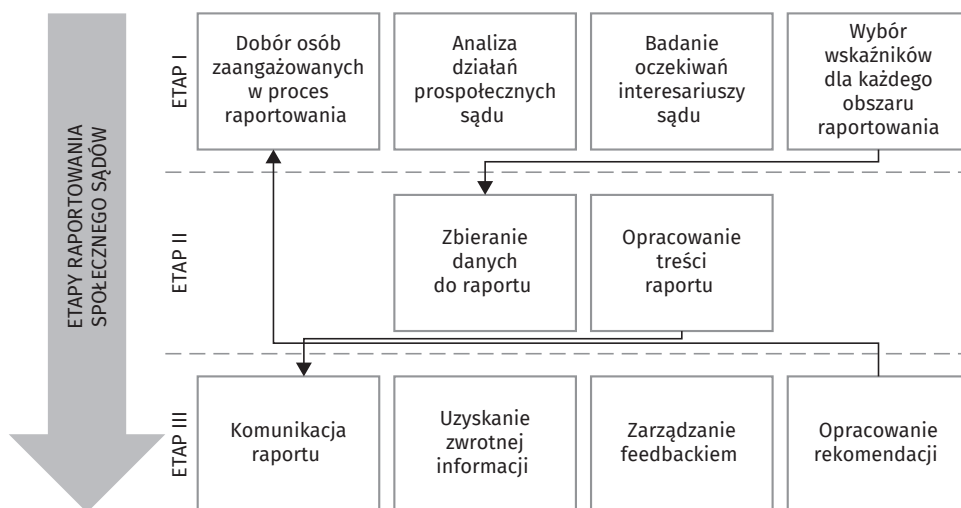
ETAPY RAPORTOWANIA SPOŁECZNEGO SĄDÓW

ETAP I

Dobór osób zaangażowanych w proces raportowania

Analiza działań prospołecznych sądu

Badanie oczekiwań interesariuszy sądu

Wybór wskaźników dla każdego obszaru raportowania

ETAP II

Zbieranie danych do raportu

Opracowanie treści raportu

ETAP III

Komunikacja raportu

Uzyskanie zwrotnej informacji

Zarządzanie feedbackiem

Opracowanie rekomendacji